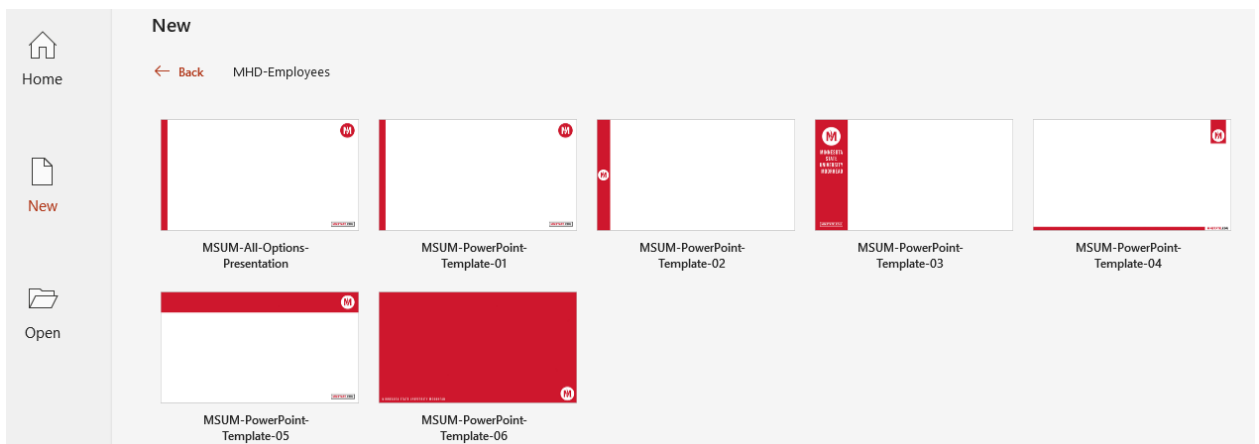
Home

New

Open

New

← Back MHD-Employees

MSUM-All-Options-Presentation

MSUM-PowerPoint-Template-01

MSUM-PowerPoint-Template-02

MSUM-PowerPoint-Template-03

MSUM-PowerPoint-Template-04

MSUM-PowerPoint-Template-05

MSUM-PowerPoint-Template-06